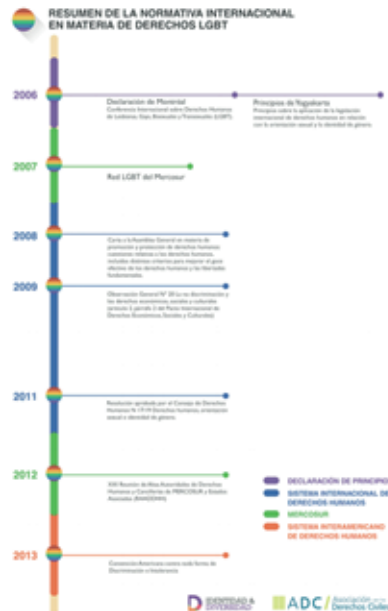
RESUMEN DE LA NORMATIVA INTERNACIONAL EN MATERIA DE DERECHOS LGBT

2006

Declaración de Montréal
Conferencia Internacional sobre Derechos Humanos de Lesbianas, Gays, Bisexuales y Transexuales (LGBT).

Principios de Yogyakarta
Principios sobre la aplicación de la legislación internacional de derechos humanos en relación con la orientación sexual y la identidad de género.

2007

Red LGBT del Mercosur

2008

Carta a la Asamblea General en materia de promoción y protección de derechos humanos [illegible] relativas a los derechos humanos, incluidos distintos criterios para mejorar el goce efectivo de los derechos humanos y las libertades fundamentales.

2009

Observación General Nº 20 (a no discriminación y los derechos económicos, sociales y culturales (artículo 2, párrafo 2 del Pacto Internacional de Derechos Económicos, Sociales y Culturales).

2011

Resolución aprobada por el Consejo de Derechos Humanos N 17/19 Derechos humanos, orientación sexual e identidad de género.

2012

XXI Reunión de Altas Autoridades de Derechos Humanos y Cancillerías de MERCOSUR y Estados Asociados (RAADDHH).

2013

Convención Americana contra toda forma de Discriminación e Intolerancia.

DECLARACIÓN DE PRINCIPIO
SISTEMA INTERNACIONAL DE DERECHOS HUMANOS
MERCOSUR
SISTEMA INTERAMERICANO DE DERECHOS HUMANOS

IDENTIDAD & DIVERSIDAD

ADC Asociación por los Derechos Civiles